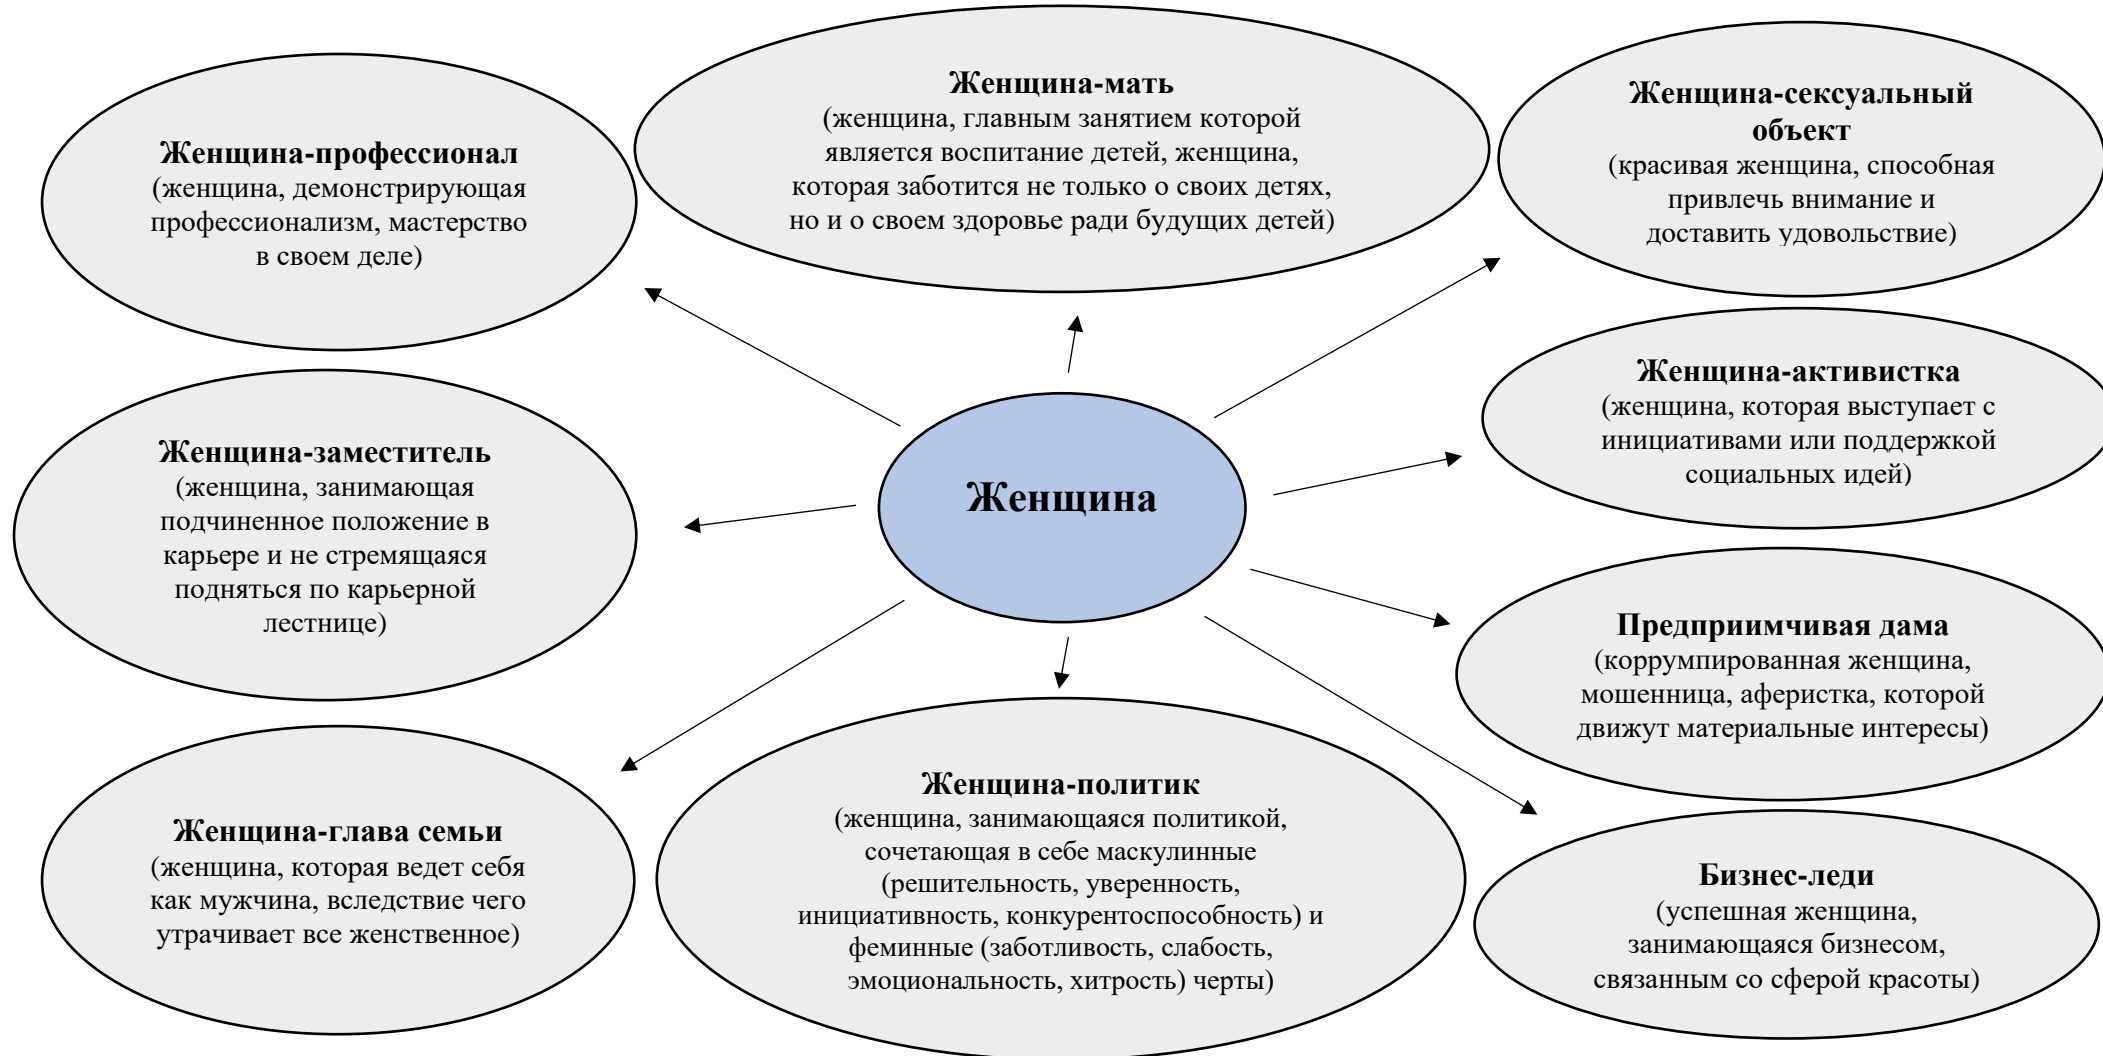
Женщина-мать
(женщина, главным занятием которой является воспитание детей, женщина, которая заботится не только о своих детях, но и о своем здоровье ради будущих детей)

Женщина-профессионал
(женщина, демонстрирующая профессионализм, мастерство в своем деле)

Женщина-сексуальный объект
(красивая женщина, способная привлечь внимание и доставить удовольствие)

Женщина-активистка
(женщина, которая выступает с инициативами или поддержкой социальных идей)

Женщина-заместитель
(женщина, занимающая подчиненное положение в карьере и не стремящаяся подняться по карьерной лестнице)

Женщина

Предприимчивая дама
(коррумпированная женщина, мошенница, аферистка, которой движут материальные интересы)

Женщина-глава семьи
(женщина, которая ведет себя как мужчина, вследствие чего утрачивает все женственное)

Женщина-политик
(женщина, занимающаяся политикой, сочетающая в себе маскулинные (решительность, уверенность, инициативность, конкурентоспособность) и феминные (заботливость, слабость, эмоциональность, хитрость) черты)

Бизнес-леди
(успешная женщина, занимающаяся бизнесом, связанным со сферой красоты)